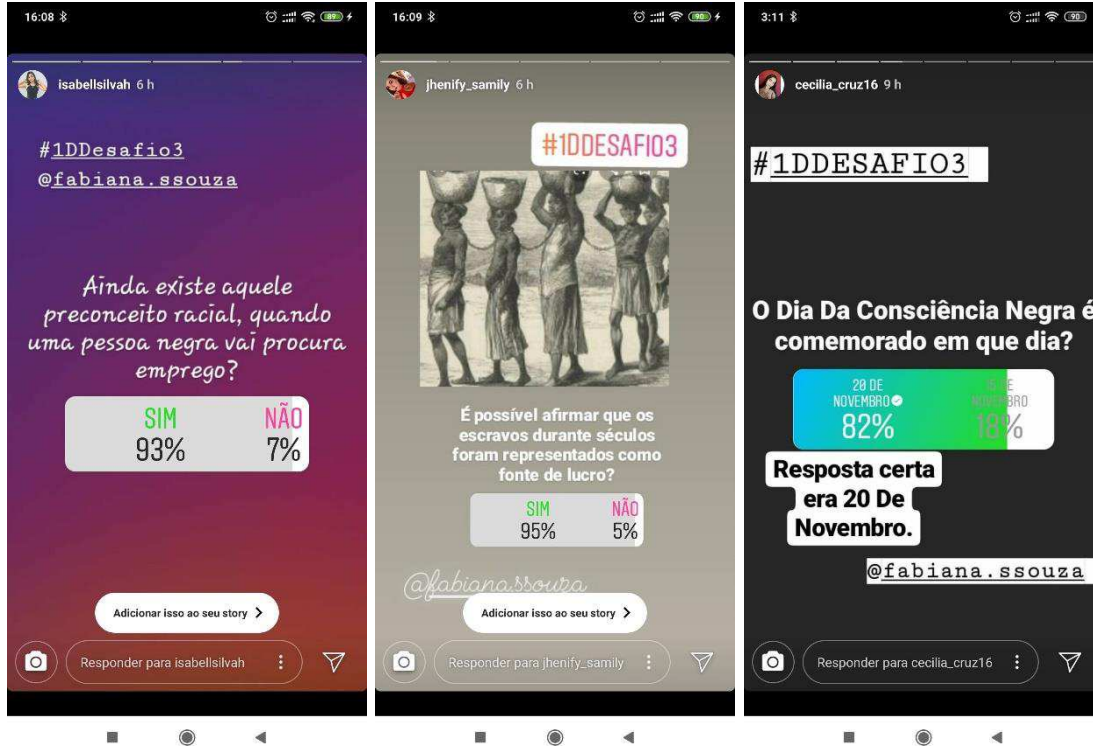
16:08 ✱

isabellsilvah 6 h

#1DDesafio3
@fabiana.ssouza

Ainda existe aquele preconceito racial, quando uma pessoa negra vai procura emprego?

SIM 93%
NÃO 7%

Adicionar isso ao seu story >

Responder para isabellsilvah

16:09 ✱

jhenify_samily 6 h

#1DDESAFIO3

É possível afirmar que os escravos durante séculos foram representados como fonte de lucro?

SIM 95%
NÃO 5%

@fabianassouza

Adicionar isso ao seu story >

Responder para jhenify_samily

3:11 ✱

cecilia_cruz16 9 h

#1DDESAFIO3

O Dia Da Consciência Negra é comemorado em que dia?

20 DE NOVEMBRO 82%
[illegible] NOVEMBRO 18%

Resposta certa era 20 De Novembro.

@fabiana.ssouza

Responder para cecilia_cruz16